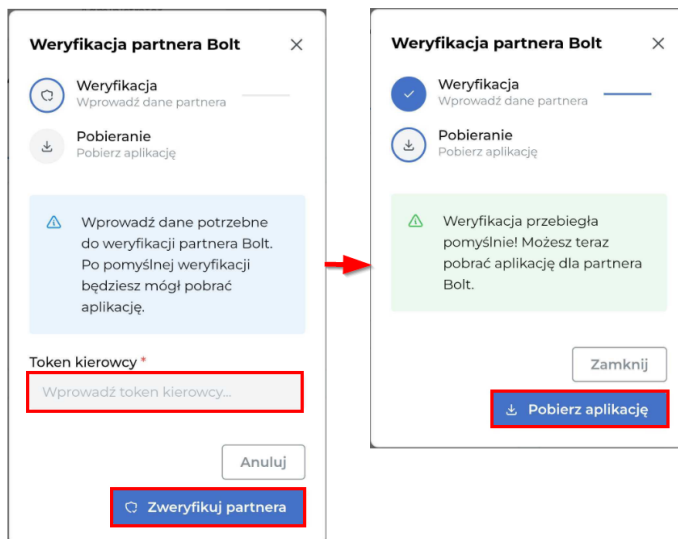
Weryfikacja partnera Bolt
×

Weryfikacja
Wprowadź dane partnera

Pobieranie
Pobierz aplikację

Wprowadź dane potrzebne do weryfikacji partnera Bolt. Po pomyślnej weryfikacji będziesz mógł pobrać aplikację.

Token kierowcy *
Wprowadź token kierowcy...

Anuluj

Zweryfikuj partnera

Weryfikacja partnera Bolt
×

Weryfikacja
Wprowadź dane partnera

Pobieranie
Pobierz aplikację

Weryfikacja przebiegła pomyślnie! Możesz teraz pobrać aplikację dla partnera Bolt.

Zamknij

Pobierz aplikację